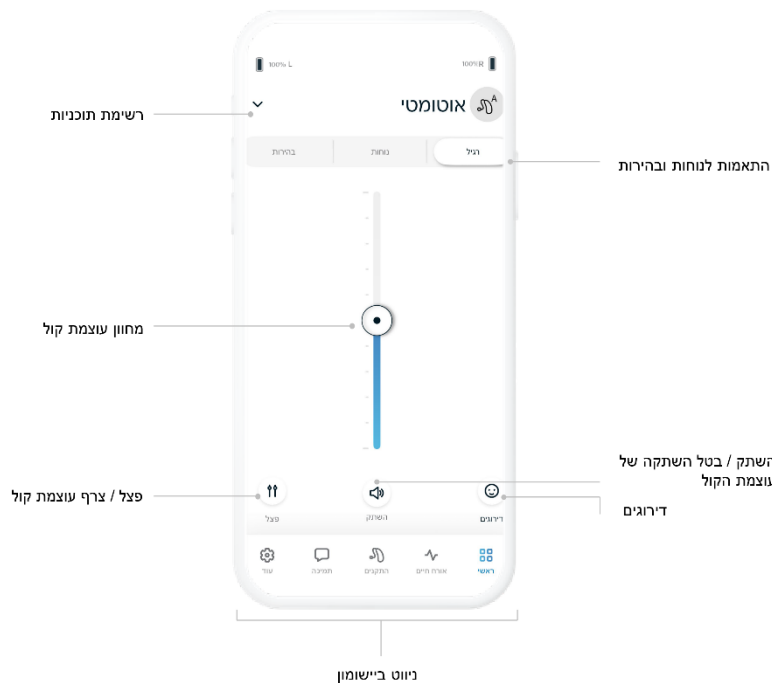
100% L
100% R
אוטומטי
רשימת תוכניות
רגיל
נוחות
בהירות
התאמות לנוחות ובהירות
מחוון עוצמת קול
השתק / בטל השתקה של עוצמת הקול
פצל / צרף עוצמת קול
פצל
השתק
דירוגים
דירוגים
ראשי
אורח חיים
המכשירים
תמיכה
עוד
ניווט ביישומון